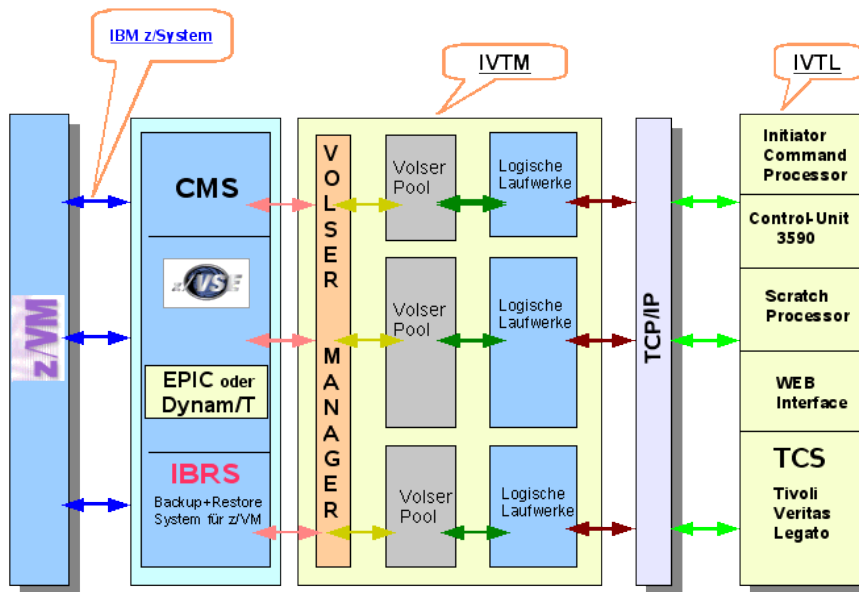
IBM z/System

IVTM

IVTL

z/VM

CMS

z/VSE

EPIC oder Dynam/T

IBRS
Backup+Restore System für z/VM

VOLSER MANAGER

Volser Pool

Logische Laufwerke

Volser Pool

Logische Laufwerke

Volser Pool

Logische Laufwerke

TCP/IP

Initiator Command Processor

Control-Unit 3590

Scratch Processor

WEB Interface

TCS
Tivoli
Veritas
Legato